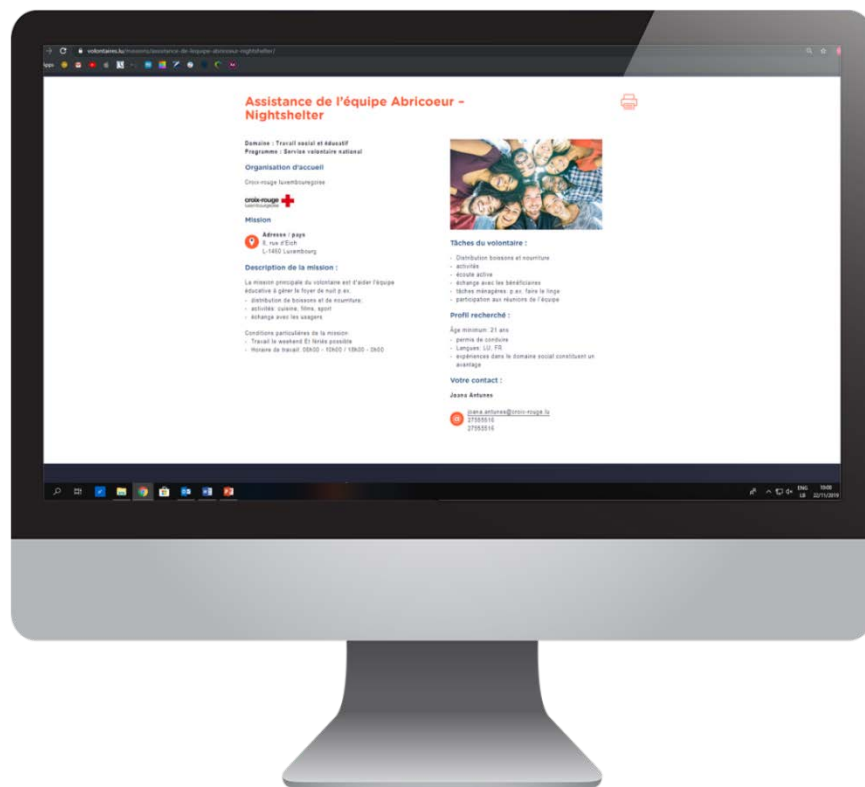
volontaires.lu/missions/assistance-de-lequipe-abricoeur-nightshelter/

Assistance de l'équipe Abricoeur - Nightshelter

Domaine : Travail social et éducatif
Programme : Service volontaire national

Organisation d'accueil

Croix-rouge luxembourgeoise

croix-rouge luxembourgeoise

Mission

Adresse / pays
6, rue d'Esch
L-1450 Luxembourg

Description de la mission :

La mission principale du volontaire est d'aider l'équipe éducative à gérer le foyer de nuit p.ex.
- distribution de boissons et de nourriture;
- activités: cuisine, films, sport
- échange avec les usagers

Conditions particulières de la mission:
- Travail le weekend Et fériés possible
- Horaire de travail: 06h00 - 10h00 / 18h00 - 0h00

Tâches du volontaire :

- Distribution boissons et nourriture
- activités
- écoute active
- échange avec les bénéficiaires
- tâches ménagères: p.ex. faire le linge
- participation aux réunions de l'équipe

Profil recherché :

Âge minimum: 21 ans
- permis de conduire
- Langues: LU, FR
- expériences dans le domaine social constituent un avantage

Votre contact :

Joana Antunes

joana.antunes@croix-rouge.lu
27055016
27055016

ENG
LU
10:00
22/11/2019